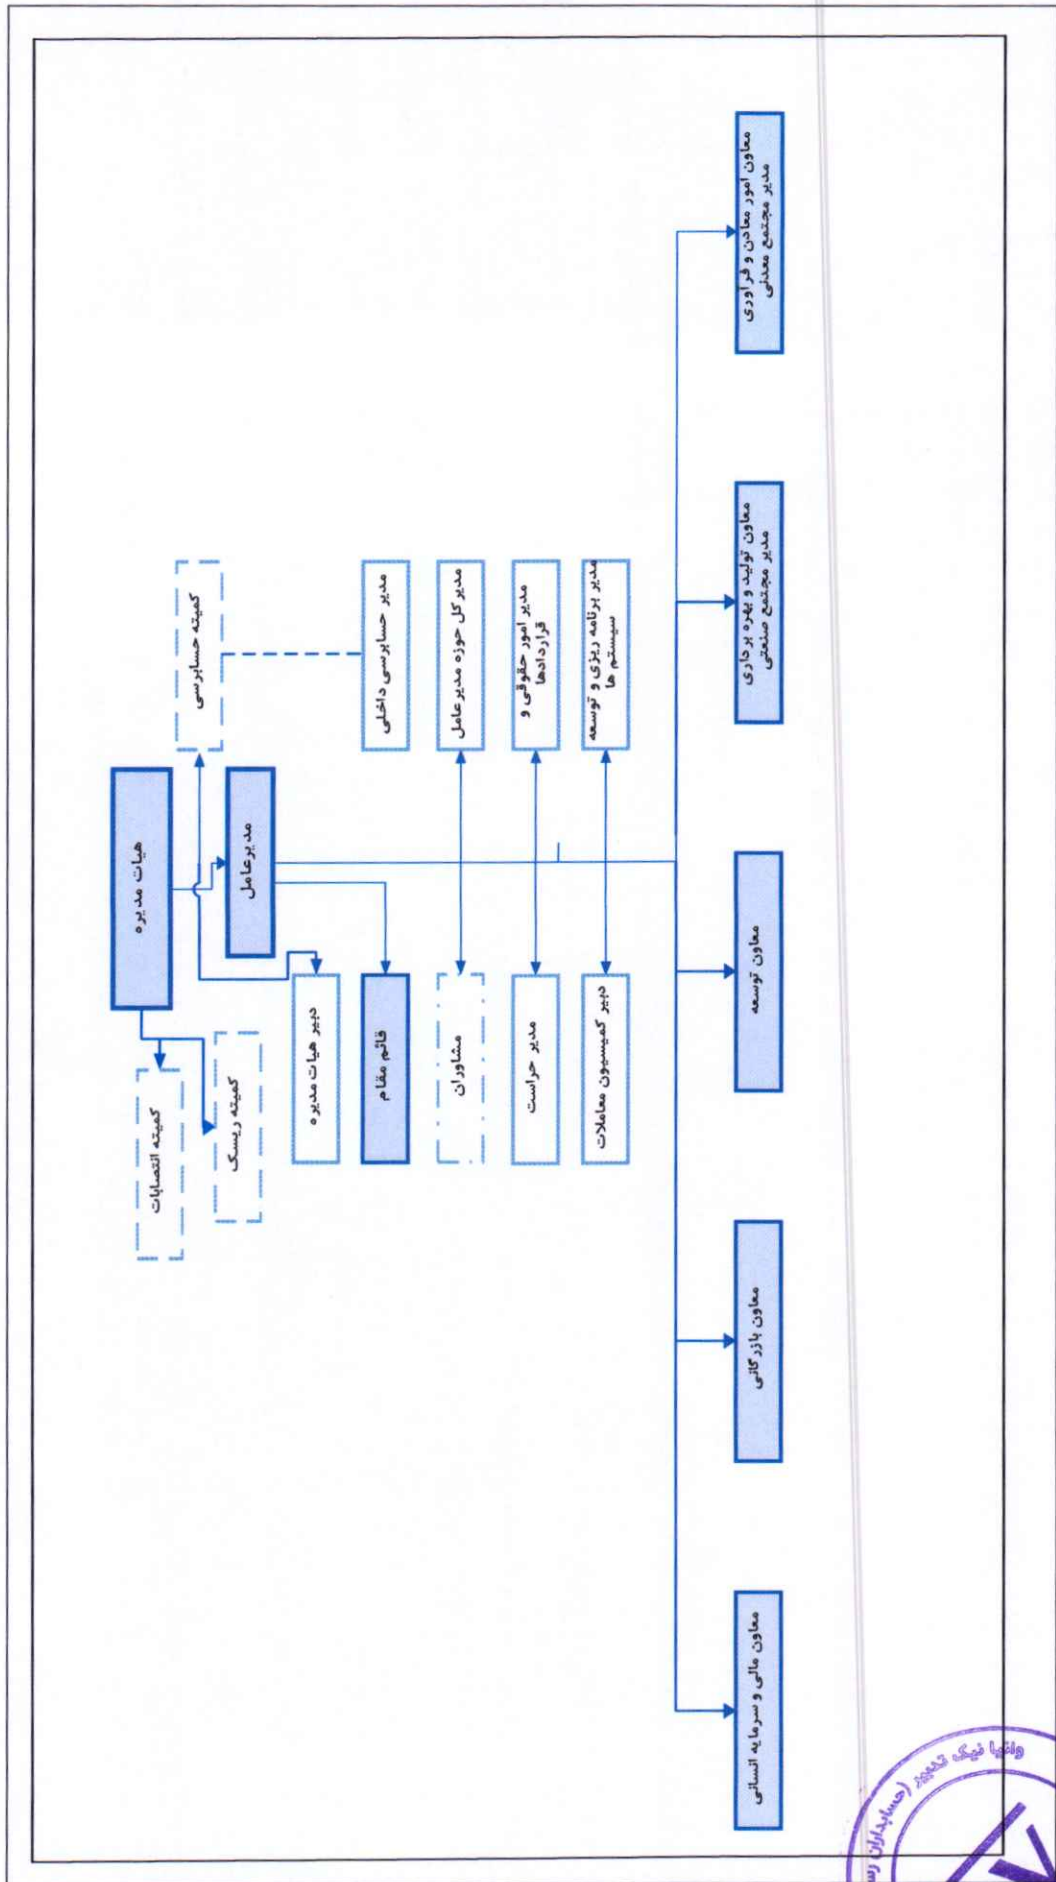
هیات مدیره

کمیته انتصابات

کمیته ریسک

کمیته حسابرسی

مدیرعامل

دبیر هیات مدیره

قائم مقام

مشاوران

مدیر حراست

دبیر کمیسیون معاملات

مدیر حسابرسی داخلی

مدیر کل حوزه مدیر عامل

مدیر امور حقوقی و قراردادها

مدیر برنامه ریزی و توسعه سیستم ها

معاون امور معادن و فرآوری مدیر مجتمع معدنی

معاون تولید و بهره برداری مدیر مجتمع صنعتی

معاون توسعه

معاون بازرگانی

معاون مالی و سرمایه انسانی

وانیا نیک تدبیر (حسابداران رسمی)